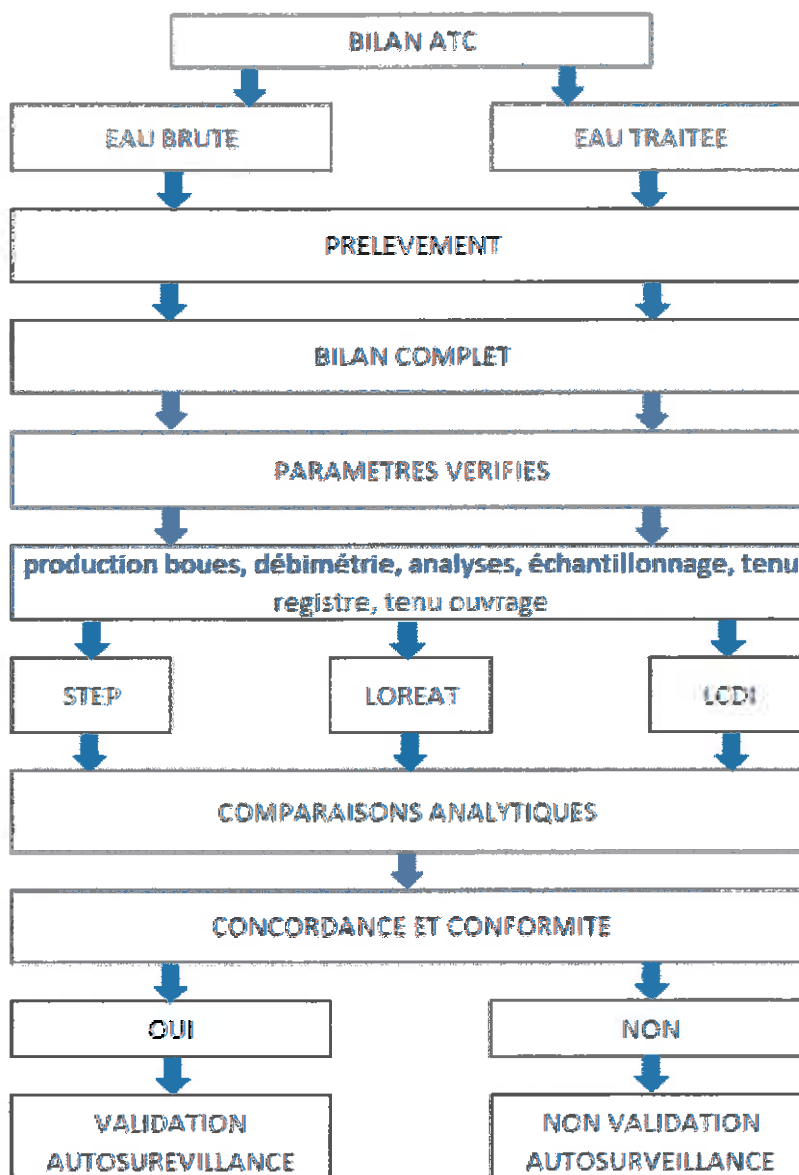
BILAN ATC

EAU BRUTE

EAU TRAITEE

PRELEVEMENT

BILAN COMPLET

PARAMETRES VERIFIES

production boues, débimétrie, analyses, échantillonnage, tenu registre, tenu ouvrage

STEP

LOREAT

LCDI

COMPARAISONS ANALYTIQUES

CONCORDANCE ET CONFORMITE

OUI

NON

VALIDATION AUTOSUREVILLANCE

NON VALIDATION AUTOSURVEILLANCE